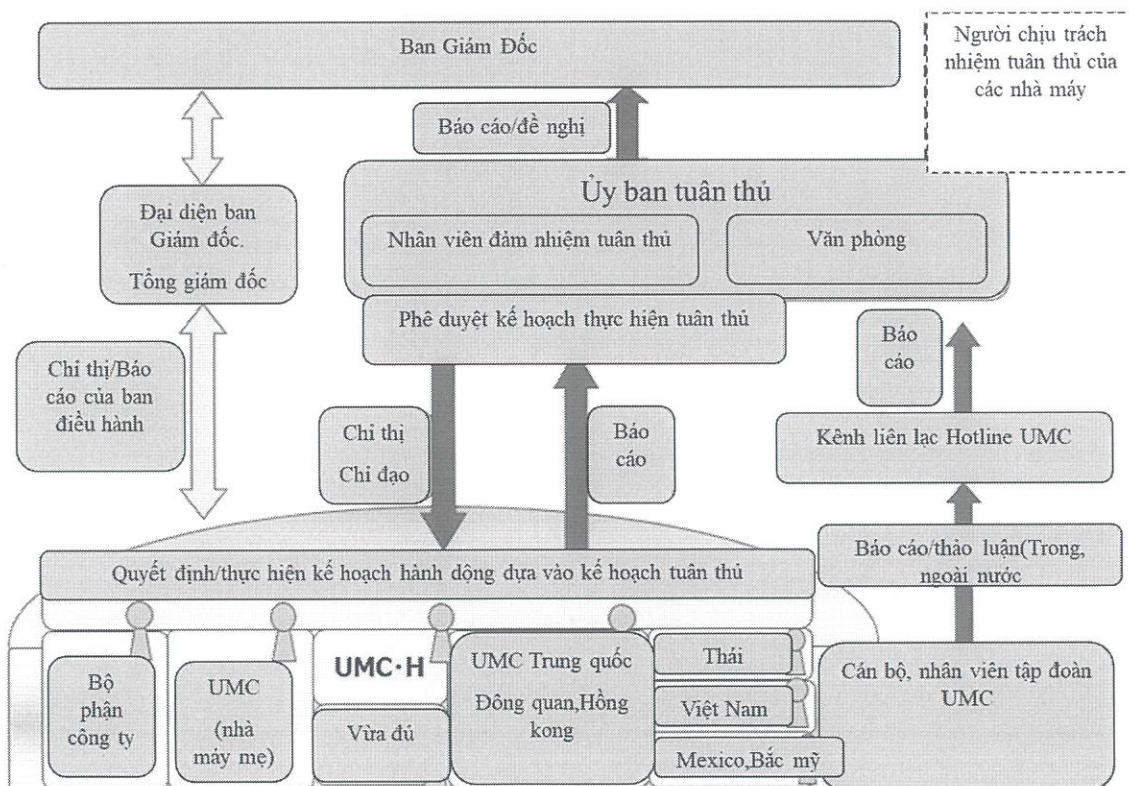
Ban Giám Đốc

Người chịu trách nhiệm tuân thủ của các nhà máy

Báo cáo/đề nghị

Ủy ban tuân thủ

Nhân viên đảm nhiệm tuân thủ

Văn phòng

Đại diện ban Giám đốc.

Tổng giám đốc

Phê duyệt kế hoạch thực hiện tuân thủ

Báo cáo

Chỉ thị/Báo cáo của ban điều hành

Chỉ thị

Chỉ đạo

Báo cáo

Kênh liên lạc Hotline UMC

Báo cáo/thảo luận(Trong, ngoài nước

Quyết định/thực hiện kế hoạch hành động dựa vào kế hoạch tuân thủ

Bộ phận công ty

UMC (nhà máy mẹ)

UMC·H

Vừa đủ

UMC Trung quốc

Đông quan,Hồng kong

Thái

Việt Nam

Mexico,Bắc mỹ

Cán bộ, nhân viên tập đoàn UMC